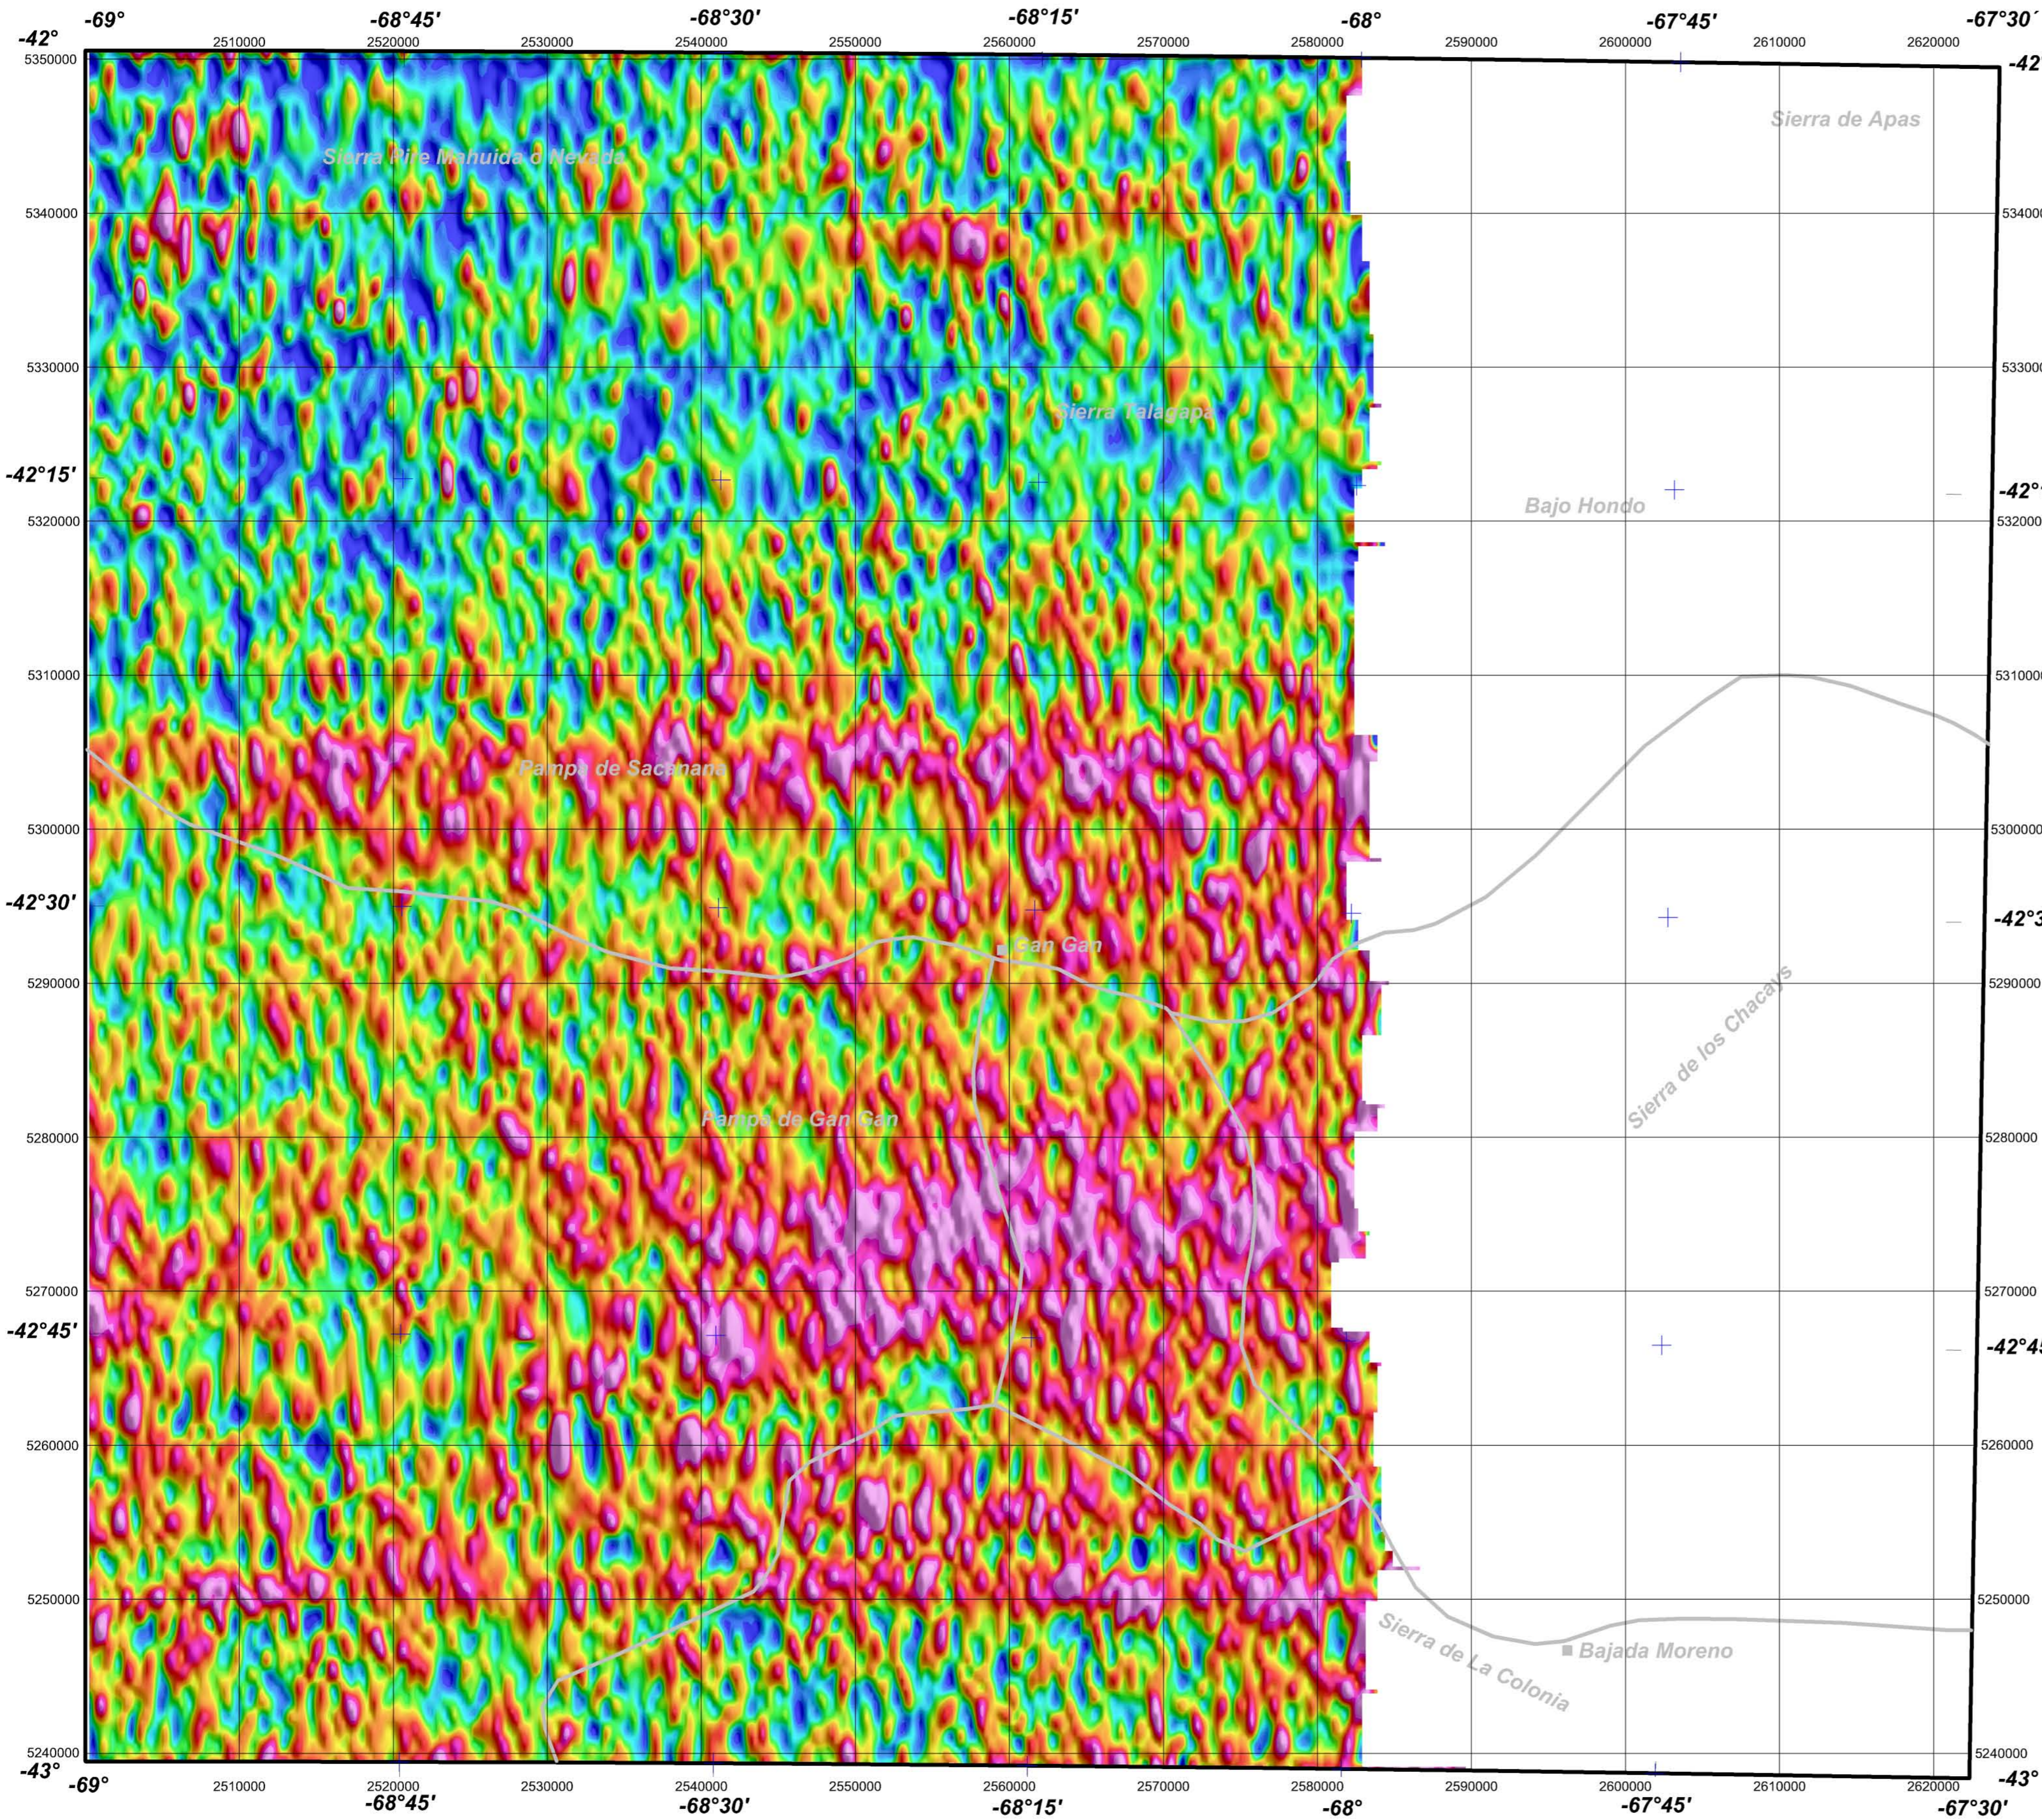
-42°
-69°
-68°45'
-68°30'
-68°15'
-68°
-67°45'
-67°30'
-42
2510000
2520000
2530000
2540000
2550000
2560000
2570000
2580000
2590000
2600000
2610000
2620000

5350000
5340000
5330000
-42°15'
5320000
5310000
5300000
-42°30'
5290000
5280000
5270000
-42°45'
5260000
5250000
5240000
-43°

5340000
5330000
-42°
5320000
5310000
5300000
-42°3
5290000
5280000
5270000
-42°45
5260000
5250000
5240000
-43°

Sierra de Apas
Sierra Pire Mahuida o Nevada
Sierra Talagapa
Bajo Hondo
Pampa de Sacanana
Gan Gan
Sierra de los Chacays
Pampa de Gan Gan
Sierra de La Colonia
Bajada Moreno

-69°
2510000
2520000
2530000
2540000
2550000
2560000
2570000
2580000
2590000
2600000
2610000
2620000
-68°45'
-68°30'
-68°15'
-68°
-67°45'
-67°30'